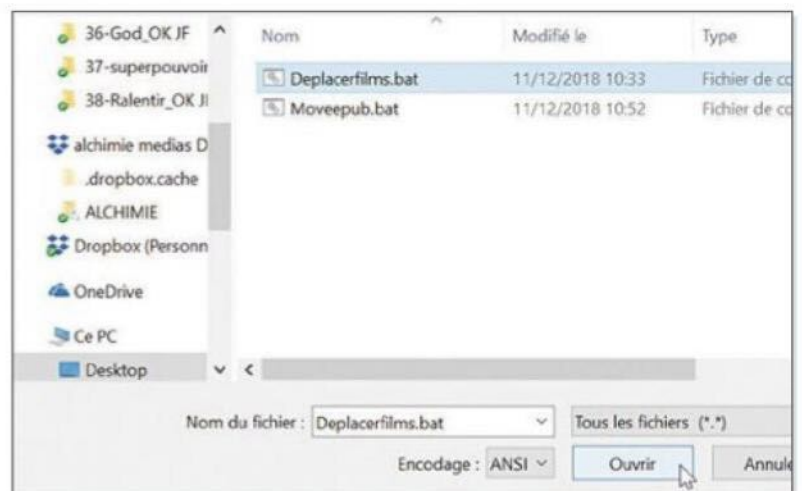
36-God_OK JF
37-superpouvoir
38-Ralentir_OK JI
alchimie medias D
.dropbox.cache
ALCHIMIE
Dropbox (Personn
OneDrive
Ce PC
Desktop

| Nom | Modifié le | Type |
|---|---|---|
| Deplacerfilms.bat | 11/12/2018 10:33 | Fichier de co |
| Moveepub.bat | 11/12/2018 10:52 | Fichier de co |

Nom du fichier : Deplacerfilms.bat
Tous les fichiers (*.*)
Encodage : ANSI
Ouvrir
Annule